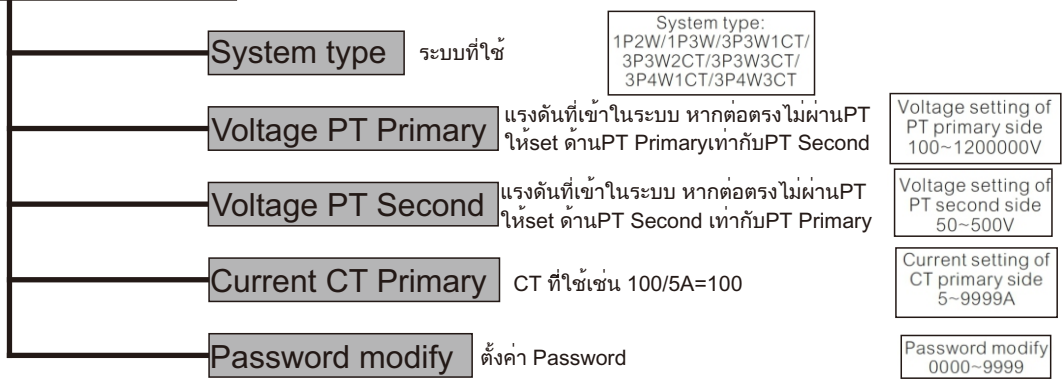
System type

ระบบที่ใช้

System type:
1P2W/1P3W/3P3W1CT/
3P3W2CT/3P3W3CT/
3P4W1CT/3P4W3CT

Voltage PT Primary

แรงดันที่เข้าในระบบ หากต่อตรงไม่ผ่านPT ให้set ด้านPT Primaryเท่ากับPT Second

Voltage setting of
PT primary side
100~1200000V

Voltage PT Second

แรงดันที่เข้าในระบบ หากต่อตรงไม่ผ่านPT ให้set ด้านPT Second เท่ากับPT Primary

Voltage setting of
PT second side
50~500V

Current CT Primary

CT ที่ใช้เช่น 100/5A=100

Current setting of
CT primary side
5~9999A

Password modify

ตั้งค่า Password

Password modify
0000~9999